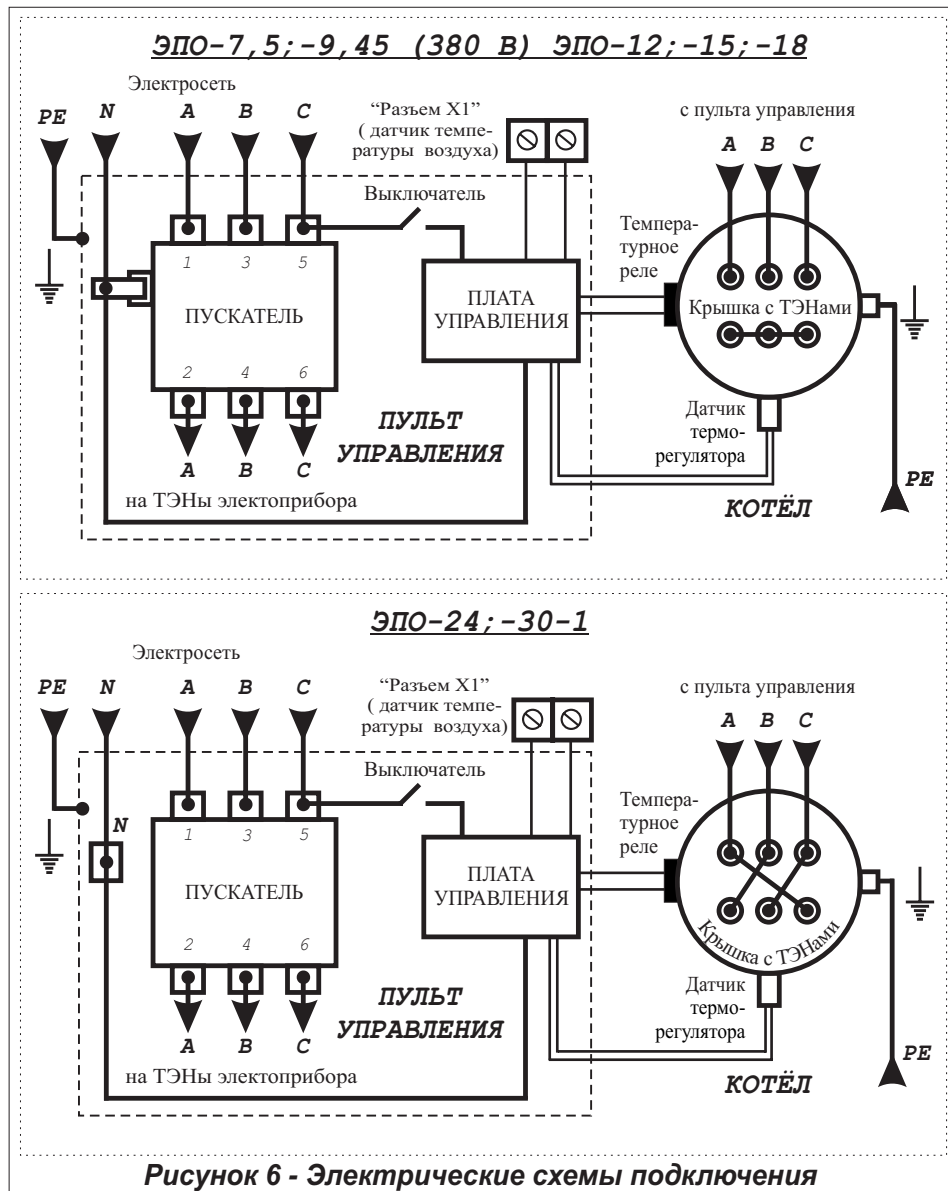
ЭПО-7,5;-9,45 (380 В) ЭПО-12;-15;-18

Электросеть

PE N A B C

"Разъем X1" ( датчик температуры воздуха)

с пульта управления

A B C

Выключатель

Температурное реле

1 3 5

ПУСКАТЕЛЬ

ПЛАТА УПРАВЛЕНИЯ

Крышка с ТЭНами

2 4 6

ПУЛЬТ УПРАВЛЕНИЯ

Датчик терморегулятора

A B C

PE

на ТЭНы электоприбора

КОТЁЛ

ЭПО-24;-30-1

Электросеть

PE N A B C

"Разъем X1" ( датчик температуры воздуха)

с пульта управления

A B C

Выключатель

N

1 3 5

Температурное реле

ПУСКАТЕЛЬ

ПЛАТА УПРАВЛЕНИЯ

Крышка с ТЭНами

2 4 6

Датчик терморегулятора

ПУЛЬТ УПРАВЛЕНИЯ

A B C

PE

на ТЭНы электоприбора

КОТЁЛ

Рисунок 6 - Электрические схемы подключения